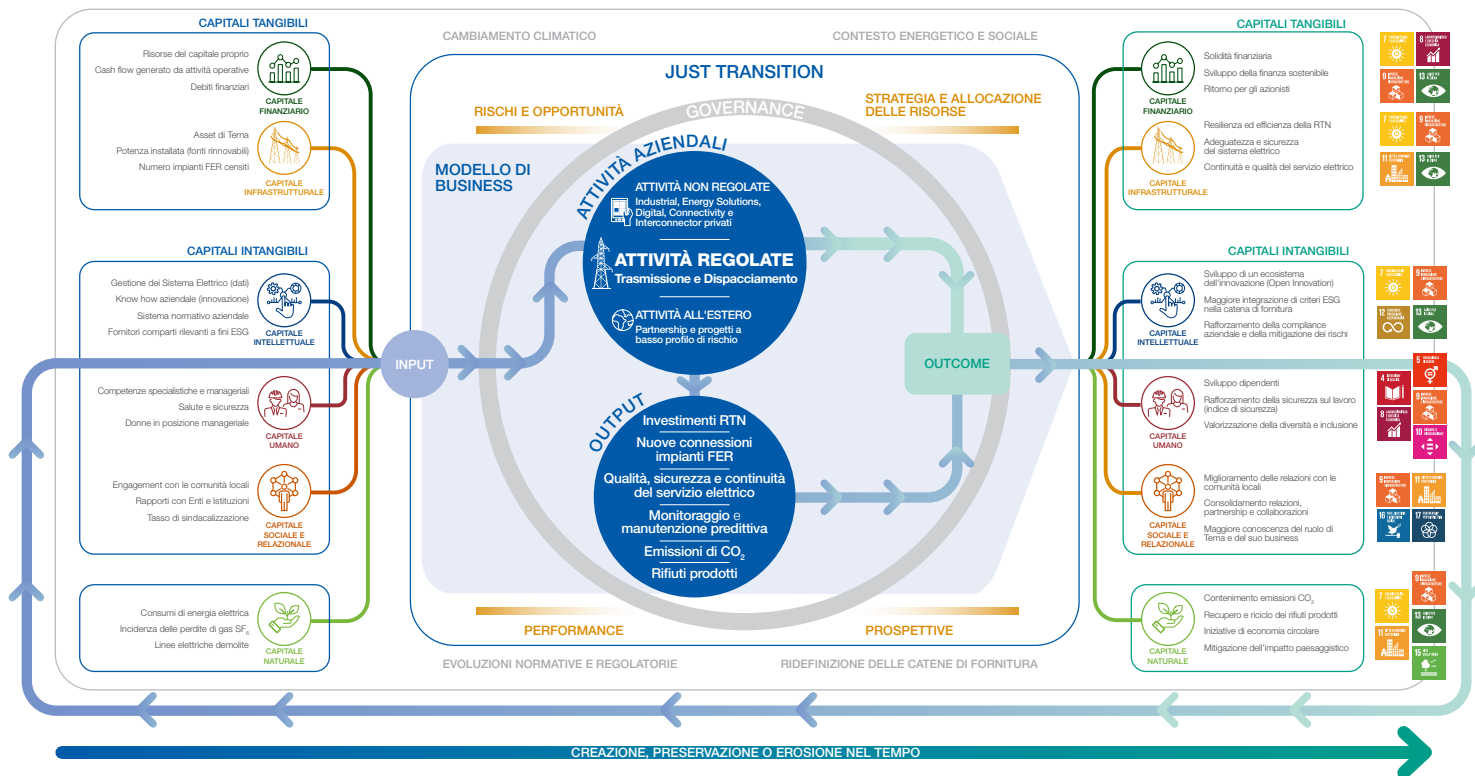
CAPITALI TANGIBILI

Risorse del capitale proprio
Cash flow generato da attività operative
Debiti finanziari

CAPITALE FINANZIARIO

Asset di Terna
Potenza installata (fonti rinnovabili)
Numero impianti FER censiti

CAPITALE INFRASTRUTTURALE

CAPITALI INTANGIBILI

Gestione del Sistema Elettrico (dati)
Know how aziendale (innovazione)
Sistema normativo aziendale
Fornitori comparti rilevanti a fini ESG

CAPITALE INTELLETTUALE

Competenze specialistiche e manageriali
Salute e sicurezza
Donne in posizione manageriale

CAPITALE UMANO

Engagement con le comunità locali
Rapporti con Enti e Istituzioni
Tasso di sindacalizzazione

CAPITALE SOCIALE E RELAZIONALE

Consumi di energia elettrica
Incidenza delle perdite di gas $SF_6$
Linee elettriche demolite

CAPITALE NATURALE

CAMBIAMENTO CLIMATICO

CONTESTO ENERGETICO E SOCIALE

JUST TRANSITION

RISCHI E OPPORTUNITÀ

GOVERNANCE

STRATEGIA E ALLOCAZIONE DELLE RISORSE

MODELLO DI BUSINESS

ATTIVITÀ AZIENDALI

ATTIVITÀ NON REGOLATE
Industrial, Energy Solutions, Digital, Connectivity e Interconnector privati

ATTIVITÀ REGOLATE
Trasmissione e Dispacciamento

ATTIVITÀ ALL'ESTERO
Partnership e progetti a basso profilo di rischio

INPUT

OUTCOME

OUTPUT

Investimenti RTN
Nuove connessioni impianti FER
Qualità, sicurezza e continuità del servizio elettrico
Monitoraggio e manutenzione predittiva
Emissioni di $CO_2$
Rifiuti prodotti

PERFORMANCE

PROSPETTIVE

EVOLUZIONI NORMATIVE E REGOLATORIE

RIDEFINIZIONE DELLE CATENE DI FORNITURA

CAPITALI TANGIBILI

Solidità finanziaria
Sviluppo della finanza sostenibile
Ritorno per gli azionisti

CAPITALE FINANZIARIO

Resilienza ed efficienza della RTN
Adeguatezza e sicurezza del sistema elettrico
Continuità e qualità del servizio elettrico

CAPITALE INFRASTRUTTURALE

CAPITALI INTANGIBILI

Sviluppo di un ecosistema dell'innovazione (Open Innovation)
Maggiore integrazione di criteri ESG nella catena di fornitura
Rafforzamento della compliance aziendale e della mitigazione dei rischi

CAPITALE INTELLETTUALE

Sviluppo dipendenti
Rafforzamento della sicurezza sul lavoro (indice di sicurezza)
Valorizzazione della diversità e inclusione

CAPITALE UMANO

Miglioramento delle relazioni con le comunità locali
Consolidamento relazioni, partnership e collaborazioni
Maggiore conoscenza del ruolo di Terna e del suo business

CAPITALE SOCIALE E RELAZIONALE

Contenimento emissioni $CO_2$
Recupero e riciclo dei rifiuti prodotti
Iniziative di economia circolare
Mitigazione dell'impatto paesaggistico

CAPITALE NATURALE

7 8 9 13 7 9 11 13 7 9 12 13 5 4 8 8 10 9 11 16 17 7 9 11 13 15

CREAZIONE, PRESERVAZIONE O EROSIONE NEL TEMPO